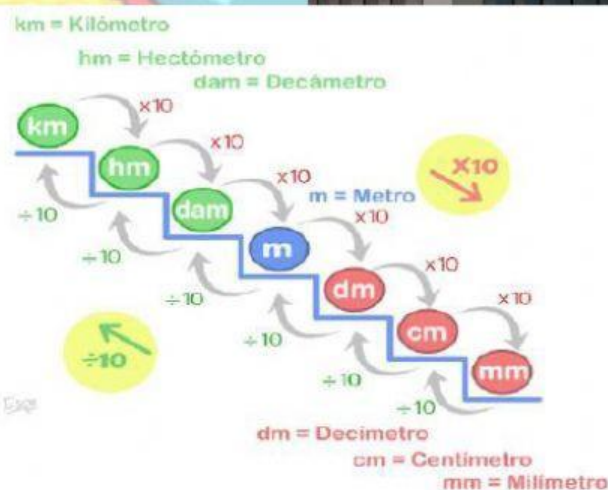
km = Kilômetro

hm = Hectômetro

dam = Decâmetro

km

x10

hm

x10

dam

x10

m = Metro

x10

m

x10

dm

x10

cm

x10

mm

X10

÷10

÷10

÷10

÷10

÷10

÷10

÷10

dm = Decímetro

cm = Centímetro

mm = Milímetro